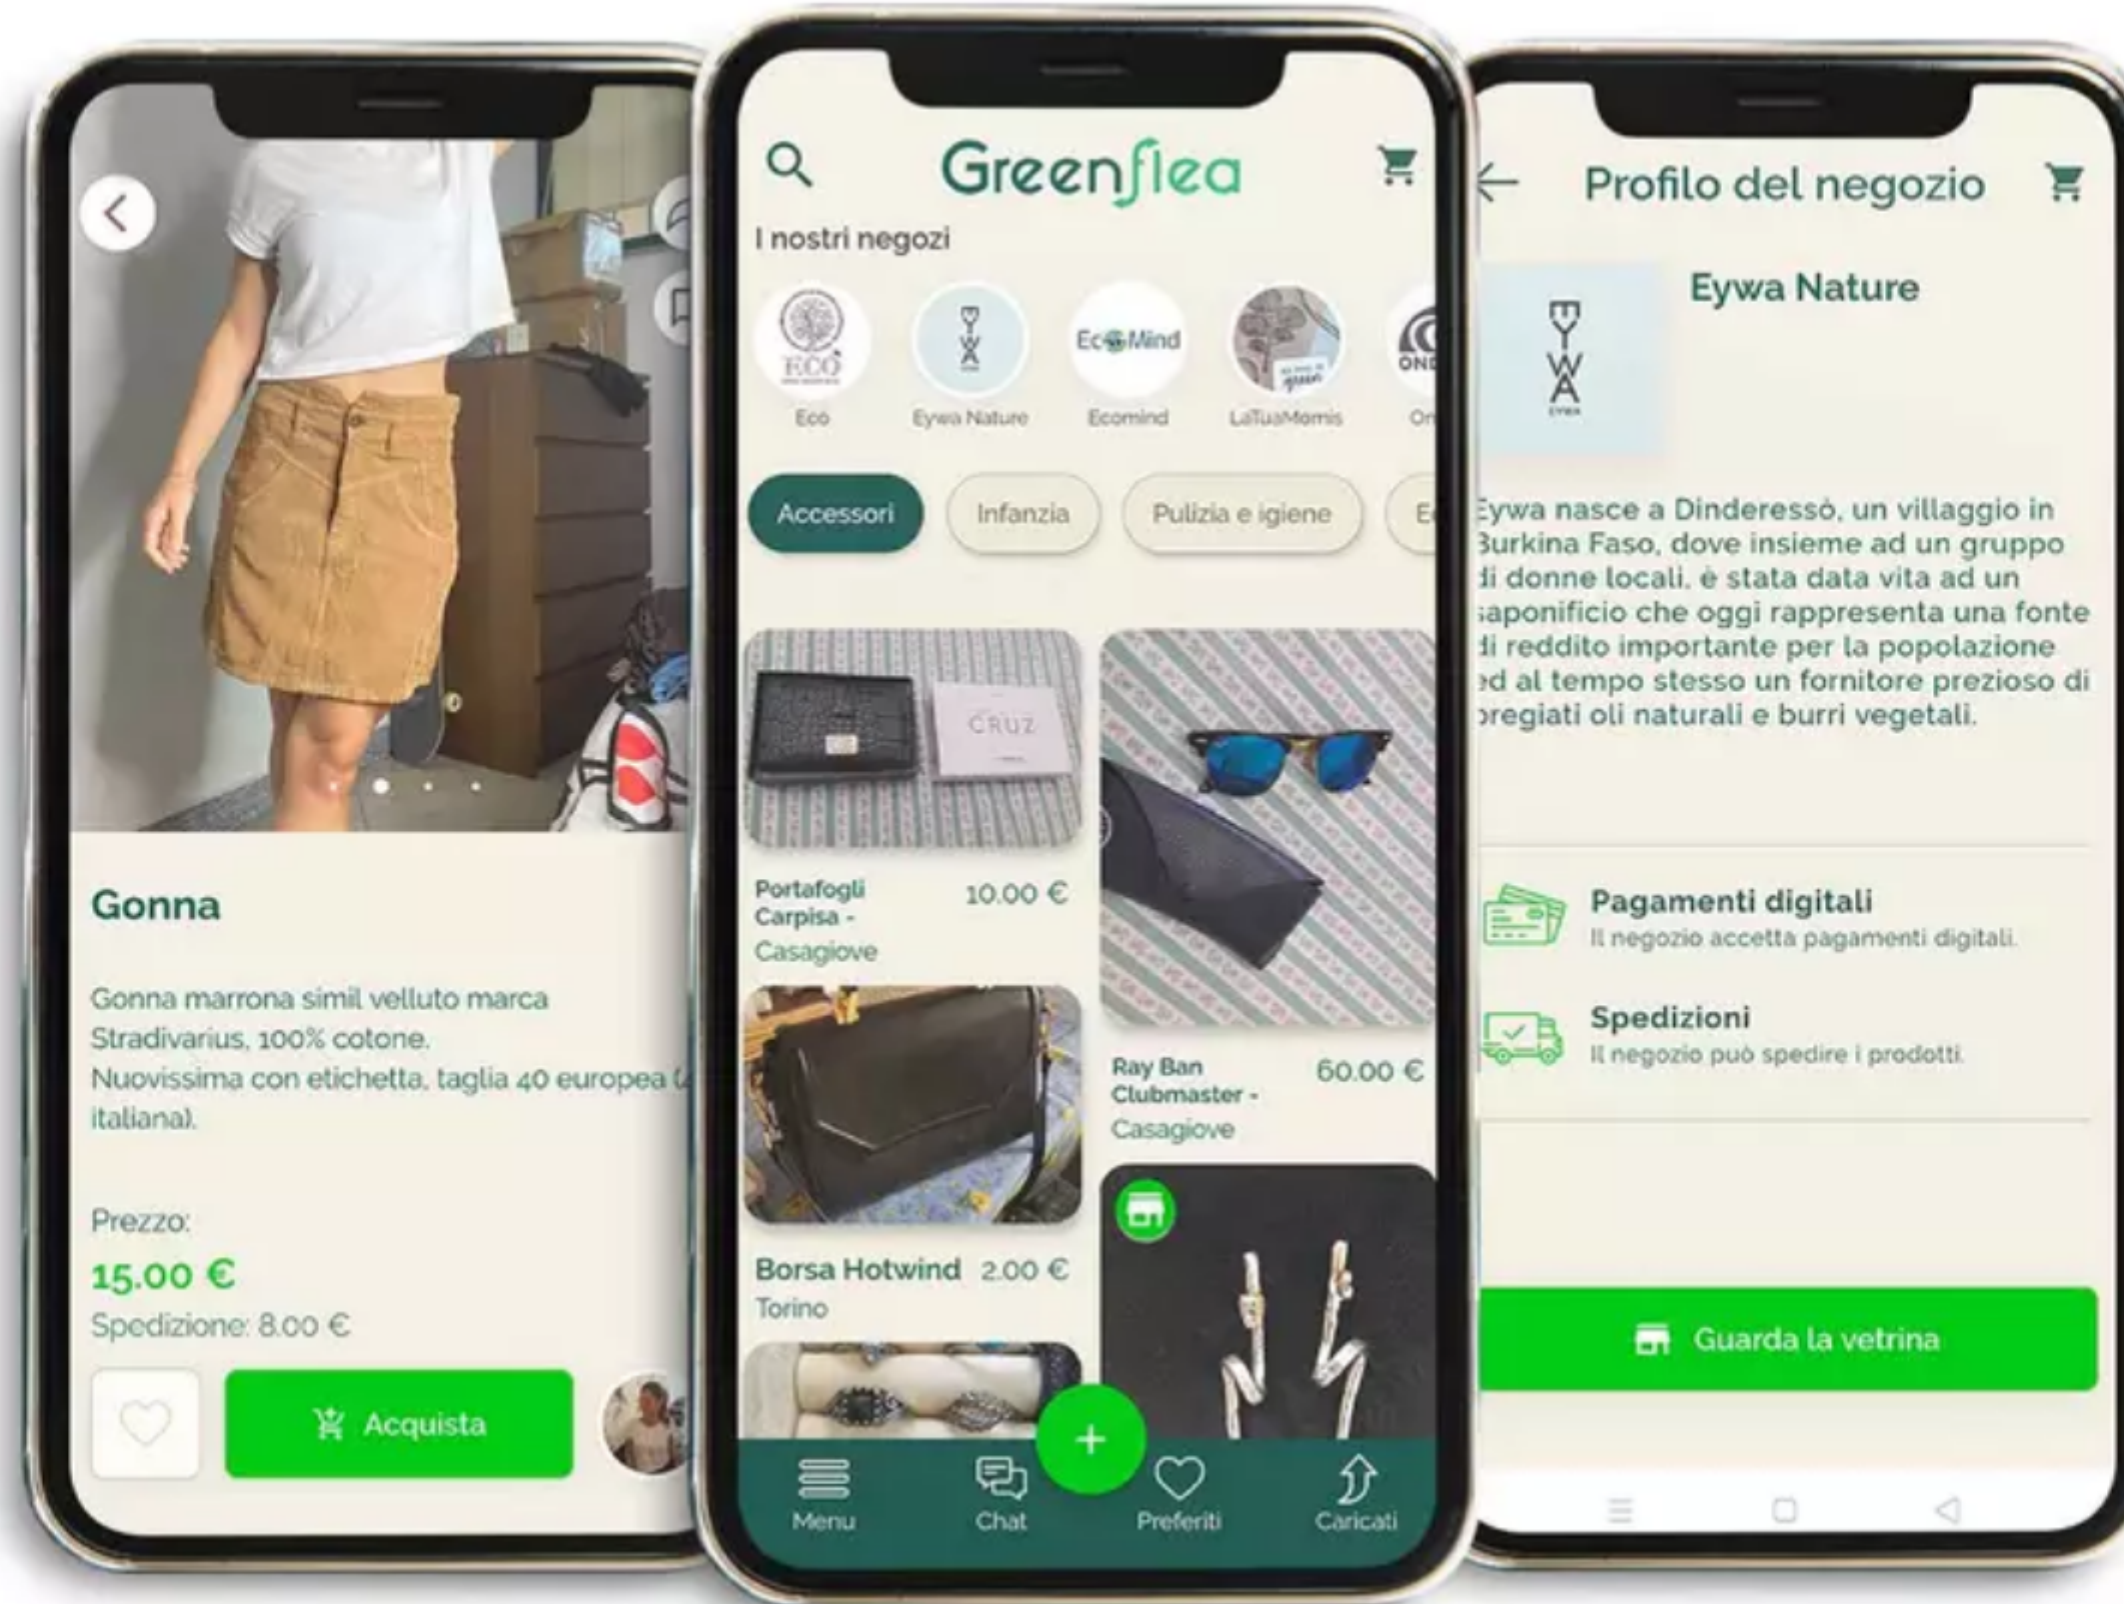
Gonna

Gonna marrona simil velluto marca Stradivarius, 100% cotone. Nuovissima con etichetta, taglia 40 europea (4 italiana).

Prezzo:
15.00 €
Spedizione: 8.00 €

Acquista

Greenflea

I nostri negozi

ECO
Eco
Eywa Nature
EcoMind
Ecomind
LaTuaMomis
On

Accessori
Infanzia
Pulizia e igiene
E

CRUZ
Portafogli Carpisa - Casagiove 10.00 €

Ray Ban Clubmaster - Casagiove 60.00 €

Borsa Hotwind 2.00 €
Torino

+
Menu
Chat
Preferiti
Caricati

Profilo del negozio

Eywa Nature

EYWA

Eywa nasce a Dinderessò, un villaggio in Burkina Faso, dove insieme ad un gruppo di donne locali, è stata data vita ad un saponificio che oggi rappresenta una fonte di reddito importante per la popolazione ed al tempo stesso un fornitore prezioso di pregiati oli naturali e burri vegetali.

Pagamenti digitali
Il negozio accetta pagamenti digitali.

Spedizioni
Il negozio può spedire i prodotti.

Guarda la vetrina